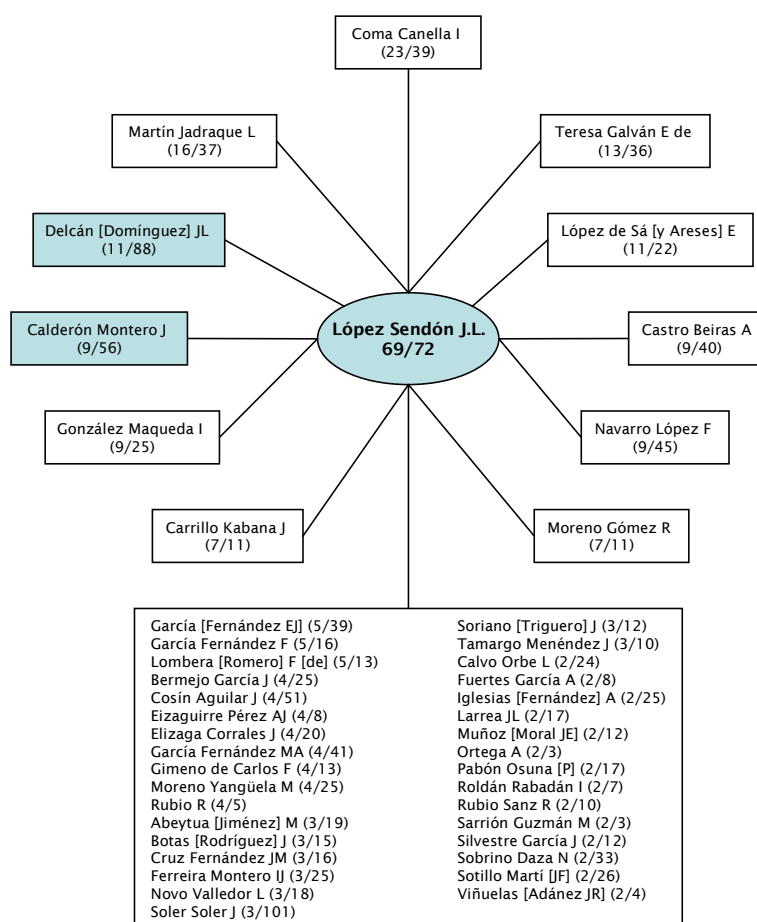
Coma Canella I
(23/39)

Martín Jadraque L
(16/37)

Teresa Galván E de
(13/36)

Delcán [Domínguez] JL
(11/88)

López de Sá [y Areses] E
(11/22)

Calderón Montero J
(9/56)

López Sendón J.L.
69/72

Castro Beiras A
(9/40)

González Maqueda I
(9/25)

Navarro López F
(9/45)

Carrillo Kabana J
(7/11)

Moreno Gómez R
(7/11)

García [Fernández EJ] (5/39)
García Fernández F (5/16)
Lombera [Romero] F [de] (5/13)
Bermejo García J (4/25)
Cosín Aguilar J (4/51)
Eizaguirre Pérez AJ (4/8)
Elizaga Corrales J (4/20)
García Fernández MA (4/41)
Gimeno de Carlos F (4/13)
Moreno Yangüela M (4/25)
Rubio R (4/5)
Abeytua [Jiménez] M (3/19)
Botas [Rodríguez] J (3/15)
Cruz Fernández JM (3/16)
Ferreira Montero IJ (3/25)
Novo Valledor L (3/18)
Soler Soler J (3/101)

Soriano [Triguero] J (3/12)
Tamargo Menéndez J (3/10)
Calvo Orbe L (2/24)
Fuertes García A (2/8)
Iglesias [Fernández] A (2/25)
Larrea JL (2/17)
Muñoz [Moral JE] (2/12)
Ortega A (2/3)
Pabón Osuna [P] (2/17)
Roldán Rabadán I (2/7)
Rubio Sanz R (2/10)
Sarrión Guzmán M (2/3)
Silvestre García J (2/12)
Sobrino Daza N (2/33)
Sotillo Martí [JF] (2/26)
Viñuelas [Adánez JR] (2/4)